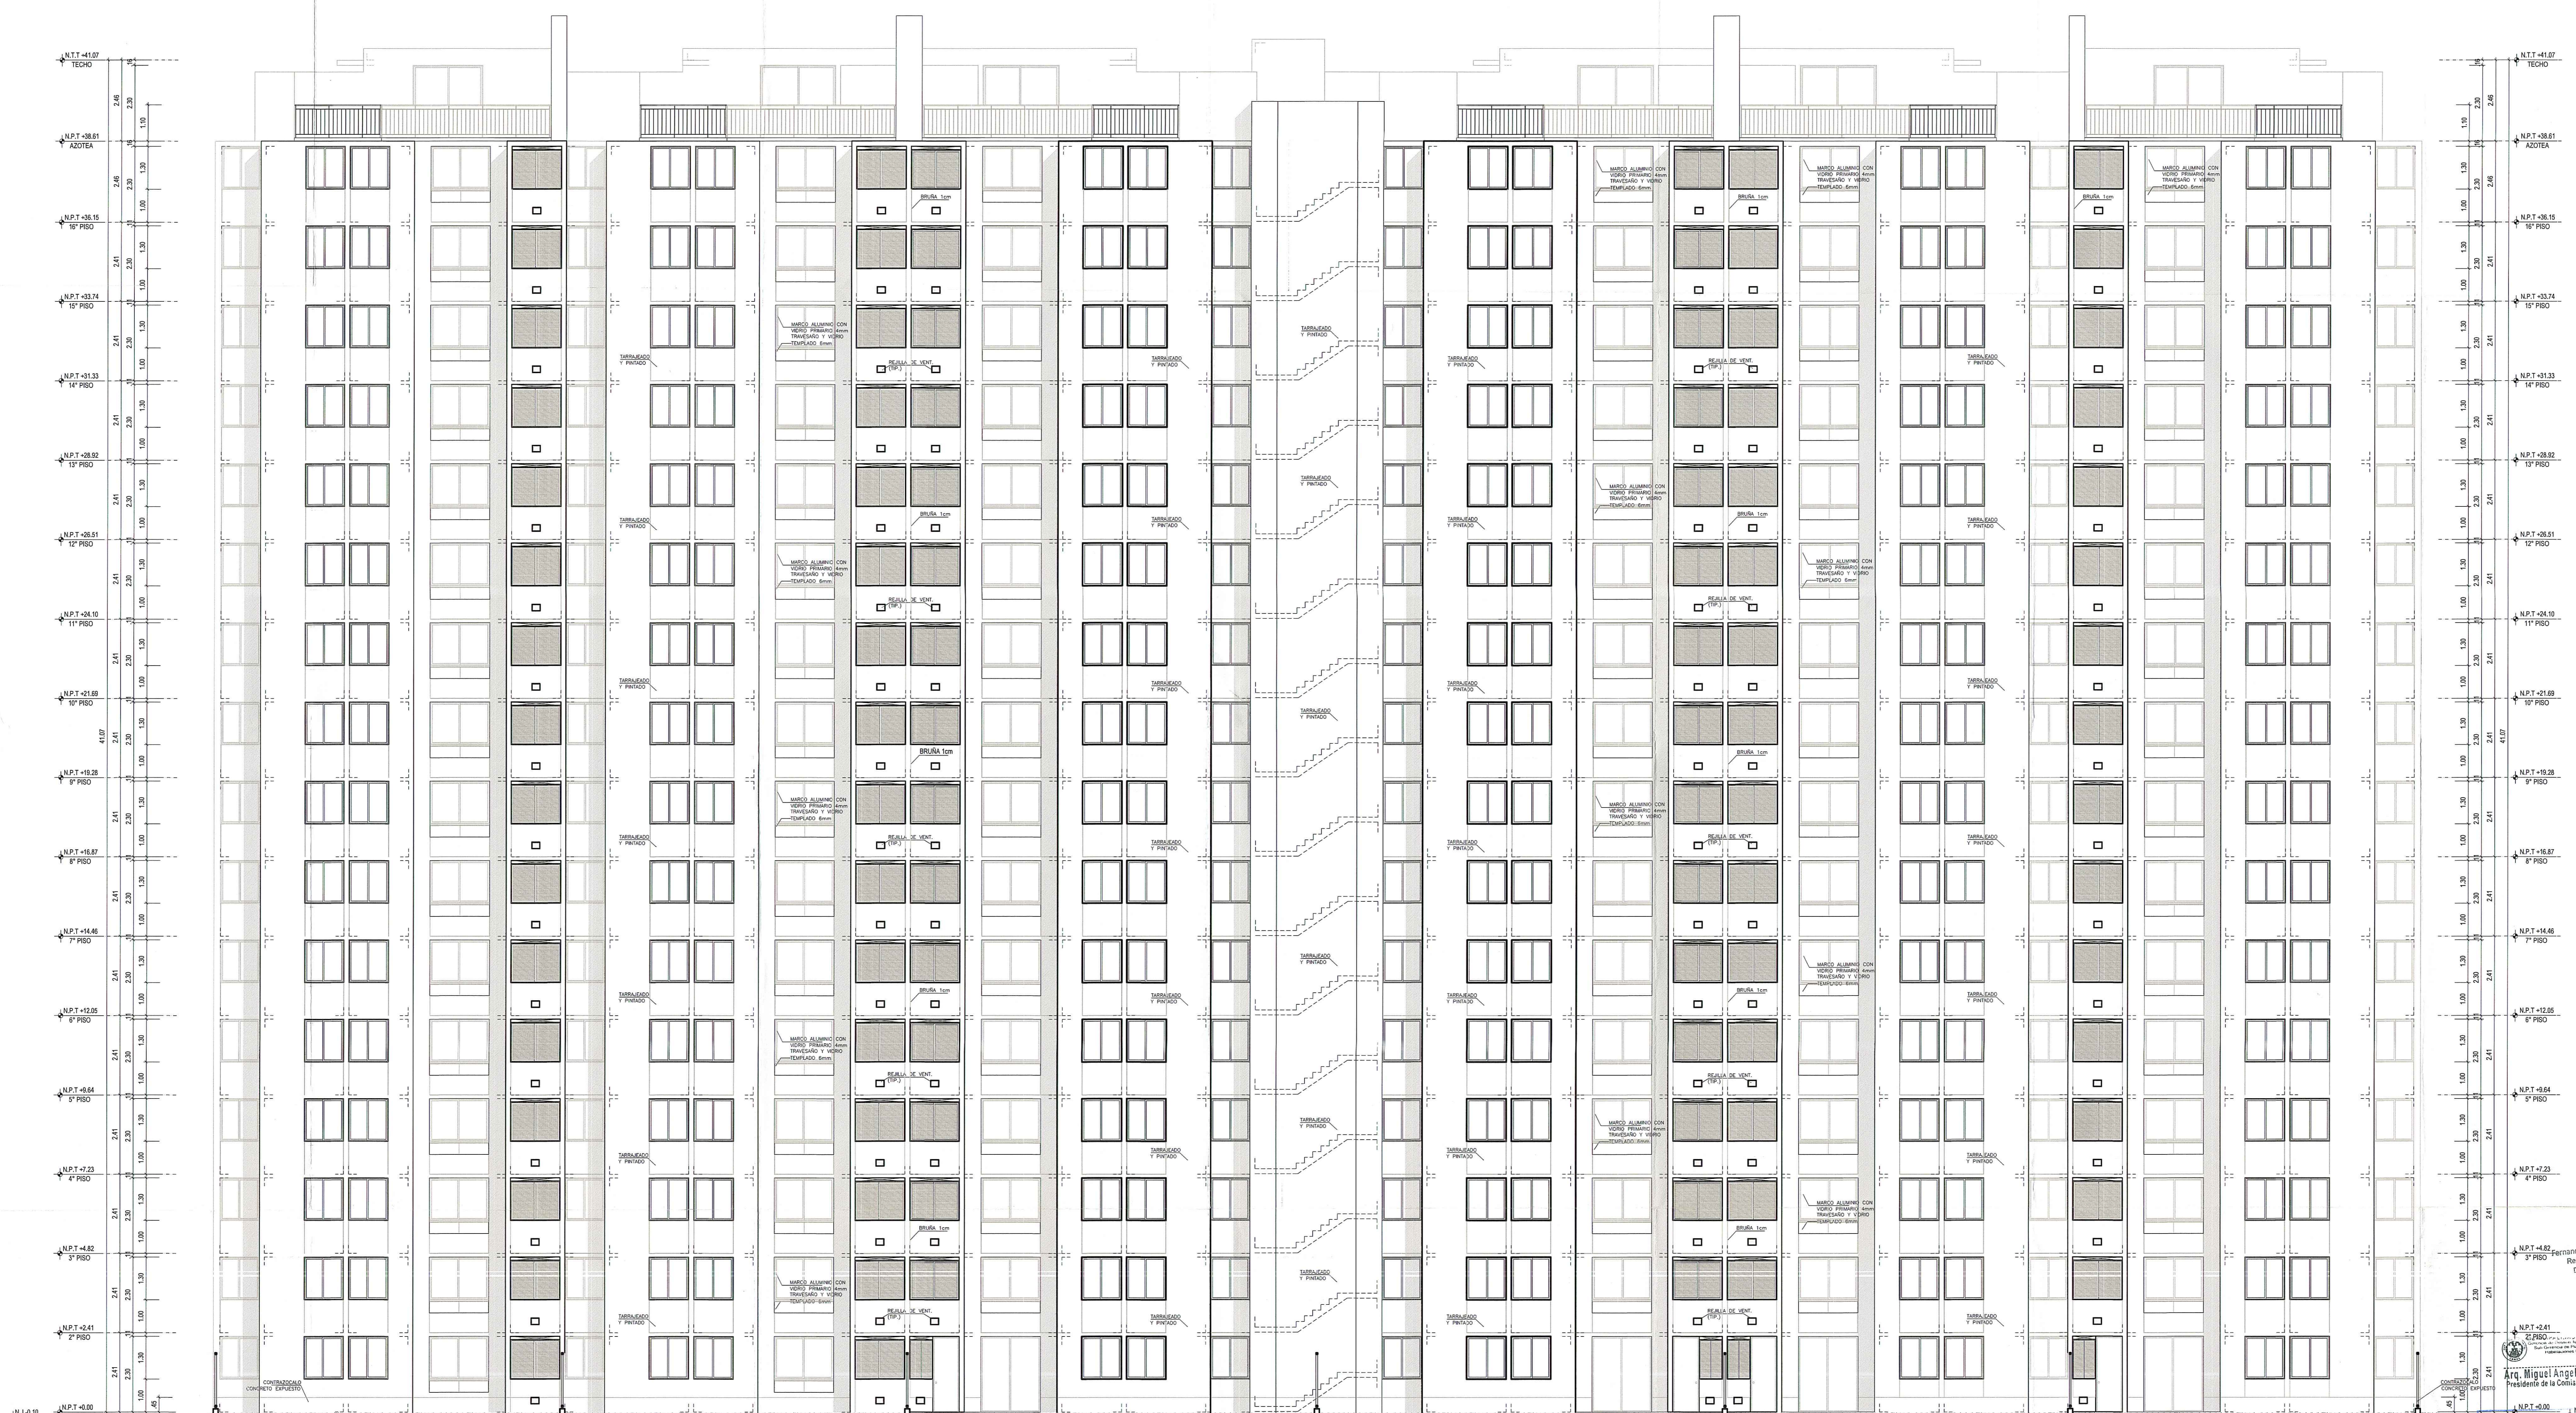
N.T.T +41.07
TECHO
N.P.T +38.61
AZOTEA
N.P.T +36.15
16° PISO
N.P.T +33.74
15° PISO
N.P.T +31.33
14° PISO
N.P.T +28.92
13° PISO
N.P.T +26.51
12° PISO
N.P.T +24.10
11° PISO
N.P.T +21.69
10° PISO
N.P.T +19.28
9° PISO
N.P.T +16.87
8° PISO
N.P.T +14.46
7° PISO
N.P.T +12.05
6° PISO
N.P.T +9.64
5° PISO
N.P.T +7.23
4° PISO
N.P.T +4.82
3° PISO
N.P.T +2.41
2° PISO
N.P.T +0.00

2.46 2.30 1.10 1.30 1.00 2.41 41.07 .45

MARCO ALUMINIO CON VIDRIO PRIMARIO 4mm TRAVESAÑO Y VIDRIO TEMPLADO 6mm
BRUÑA 1cm
REJILLA DE VENT. (TIP.)
TARRAJEADO Y PINTADO
CONTRAZOCALO CONCRETO EXPUESTO

Arq. Miguel Angel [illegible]
Presidente de la Comisi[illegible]
Fernan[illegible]